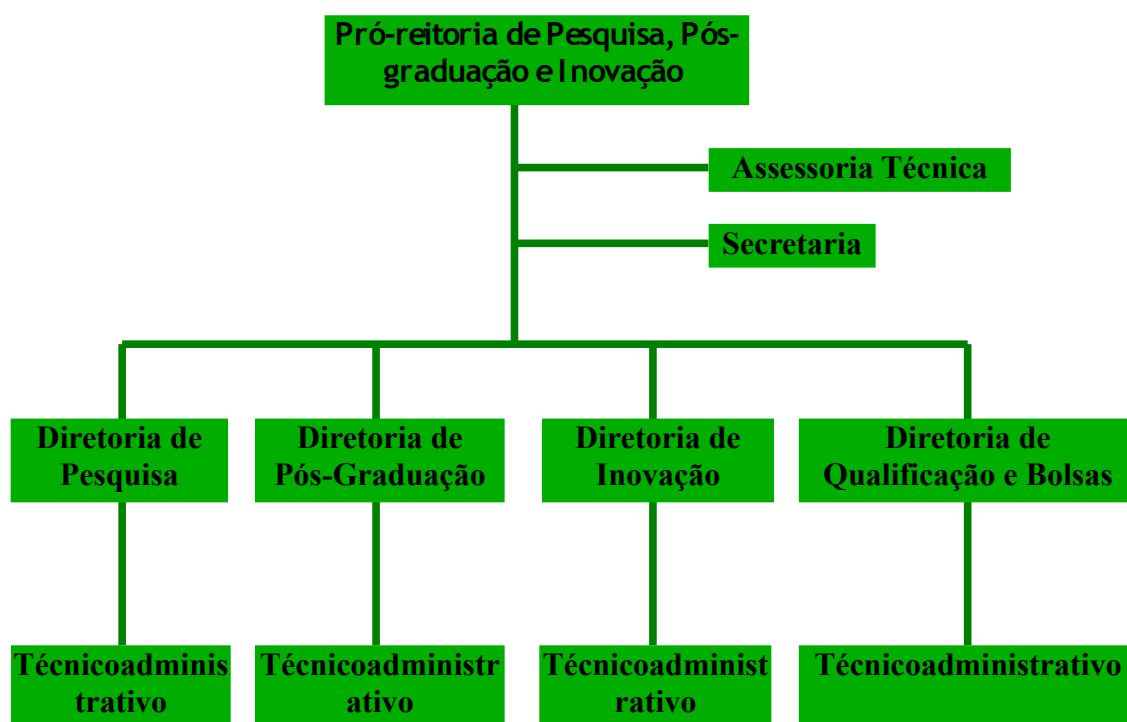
Pró-reitoria de Pesquisa, Pós-graduação e Inovação

Assessoria Técnica

Secretaria

Diretoria de Pesquisa

Diretoria de Pós-Graduação

Diretoria de Inovação

Diretoria de Qualificação e Bolsas

Técnicoadminis trativo

Técnicoadministr ativo

Técnicoadminist rativo

Técnicoadministrativo